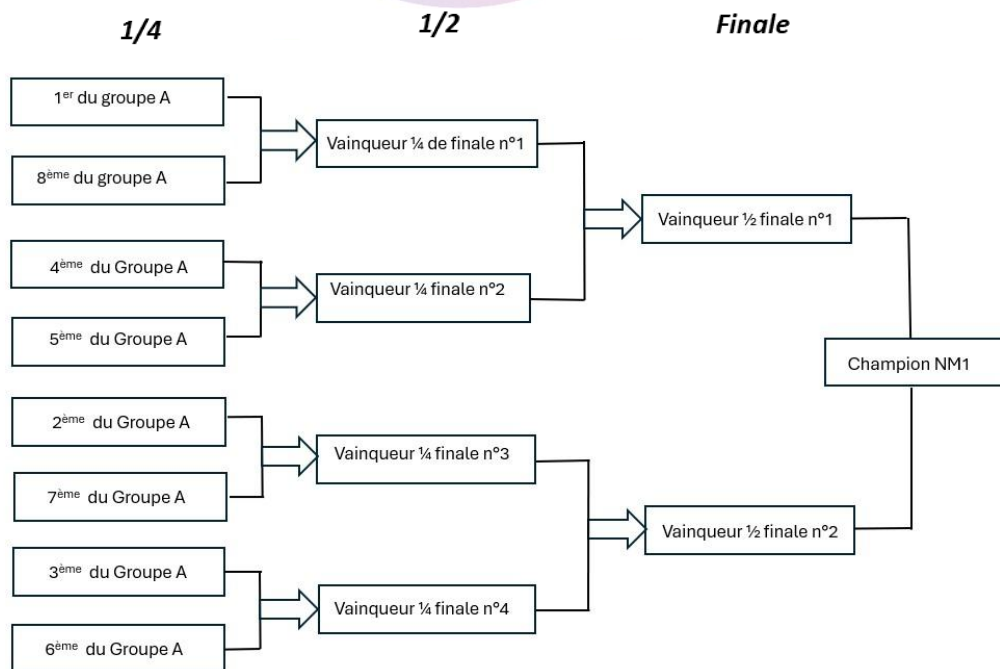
1/4

1/2

Finale

1$^{er}$ du groupe A

8$^{ème}$ du groupe A

Vainqueur ¼ de finale n°1

4$^{ème}$ du Groupe A

5$^{ème}$ du Groupe A

Vainqueur ¼ finale n°2

Vainqueur ½ finale n°1

Champion NM1

2$^{ème}$ du Groupe A

7$^{ème}$ du Groupe A

Vainqueur ¼ finale n°3

3$^{ème}$ du Groupe A

6$^{ème}$ du Groupe A

Vainqueur ¼ finale n°4

Vainqueur ½ finale n°2